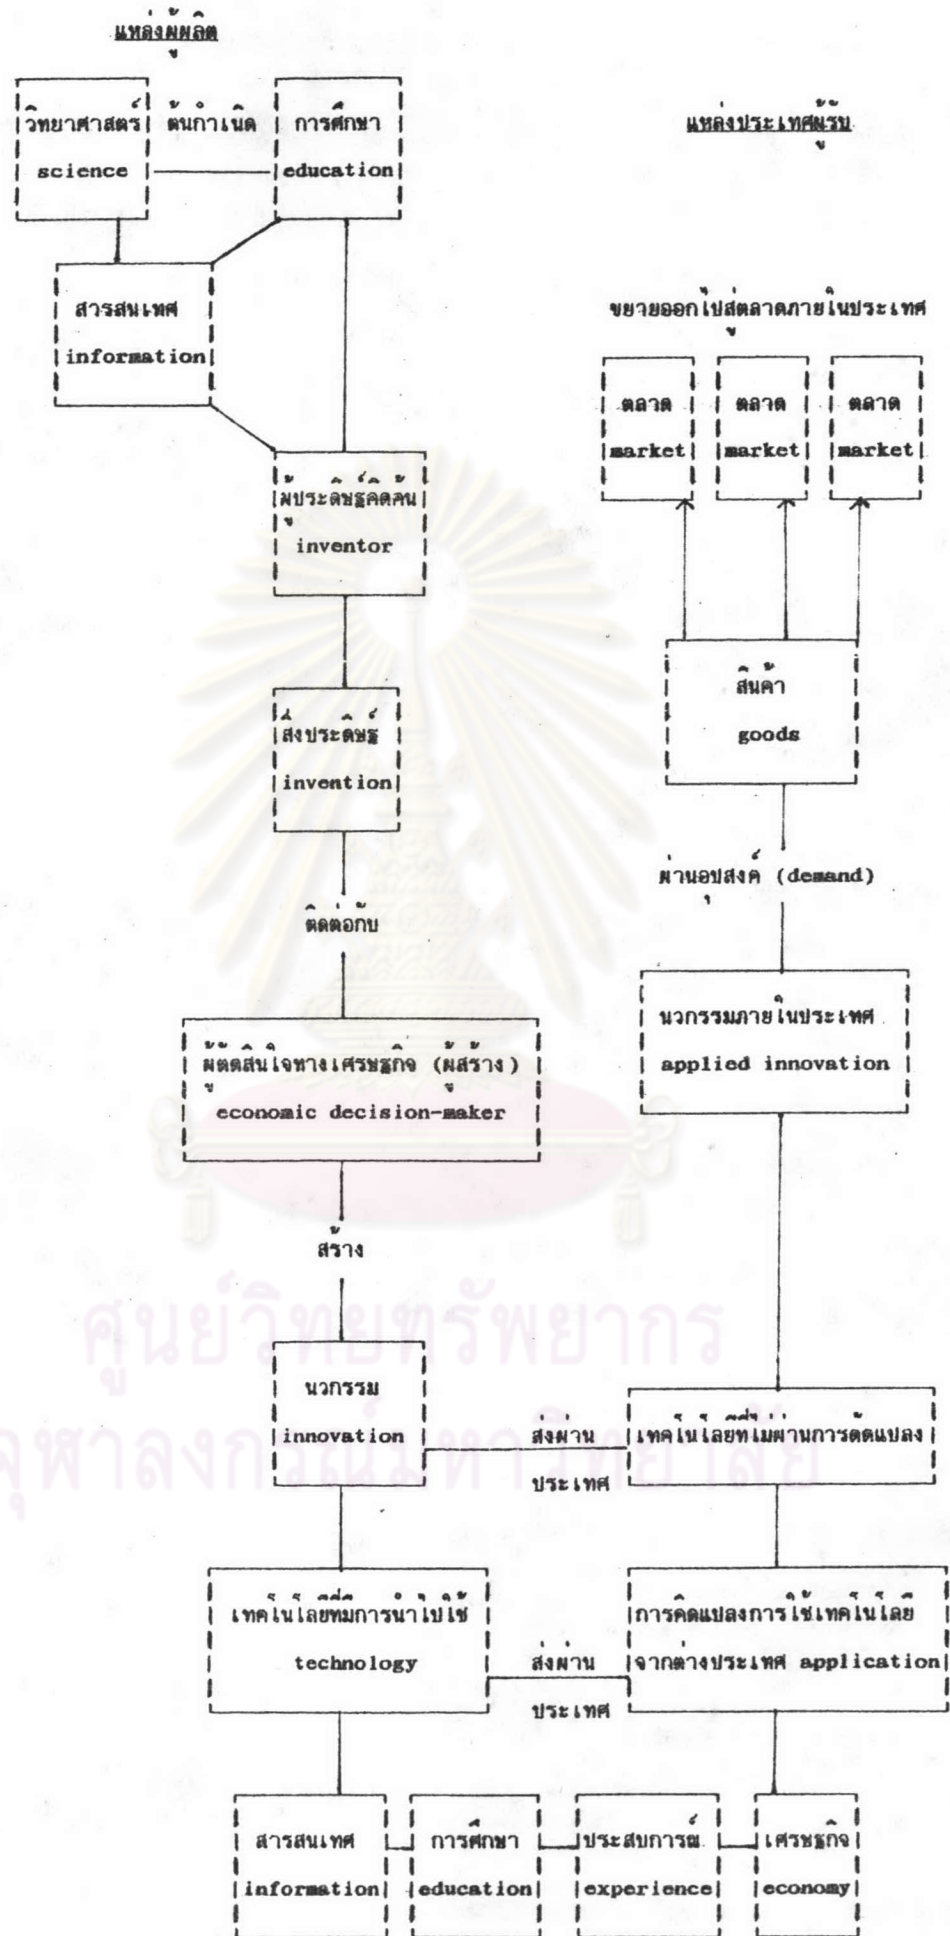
แหล่งผู้ผลิต

วิทยาศาสตร์
science

ต้นกำเนิด

การศึกษา
education

สารสนเทศ
information

ผู้ประดิษฐ์คิดค้น
inventor

สิ่งประดิษฐ์
invention

ติดต่อกับ

ผู้ตัดสินใจทางเศรษฐกิจ (ผู้สร้าง)
economic decision-maker

สร้าง

นวกรรม
innovation

ส่งผ่านประเทศ

เทคโนโลยีที่มีการนำไปใช้
technology

ส่งผ่านประเทศ

สารสนเทศ
information

การศึกษา
education

ประสบการณ์
experience

เศรษฐกิจ
economy

แหล่งประเทศผู้รับ

ขยายออกไปสู่ตลาดภายในประเทศ

ตลาด
market

ตลาด
market

ตลาด
market

สินค้า
goods

ผ่านอุปสงค์ (demand)

นวกรรมภายในประเทศ
applied innovation

เทคโนโลยีที่ผ่านการดัดแปลง

การดัดแปลงการใช้เทคโนโลยีจากต่างประเทศ application